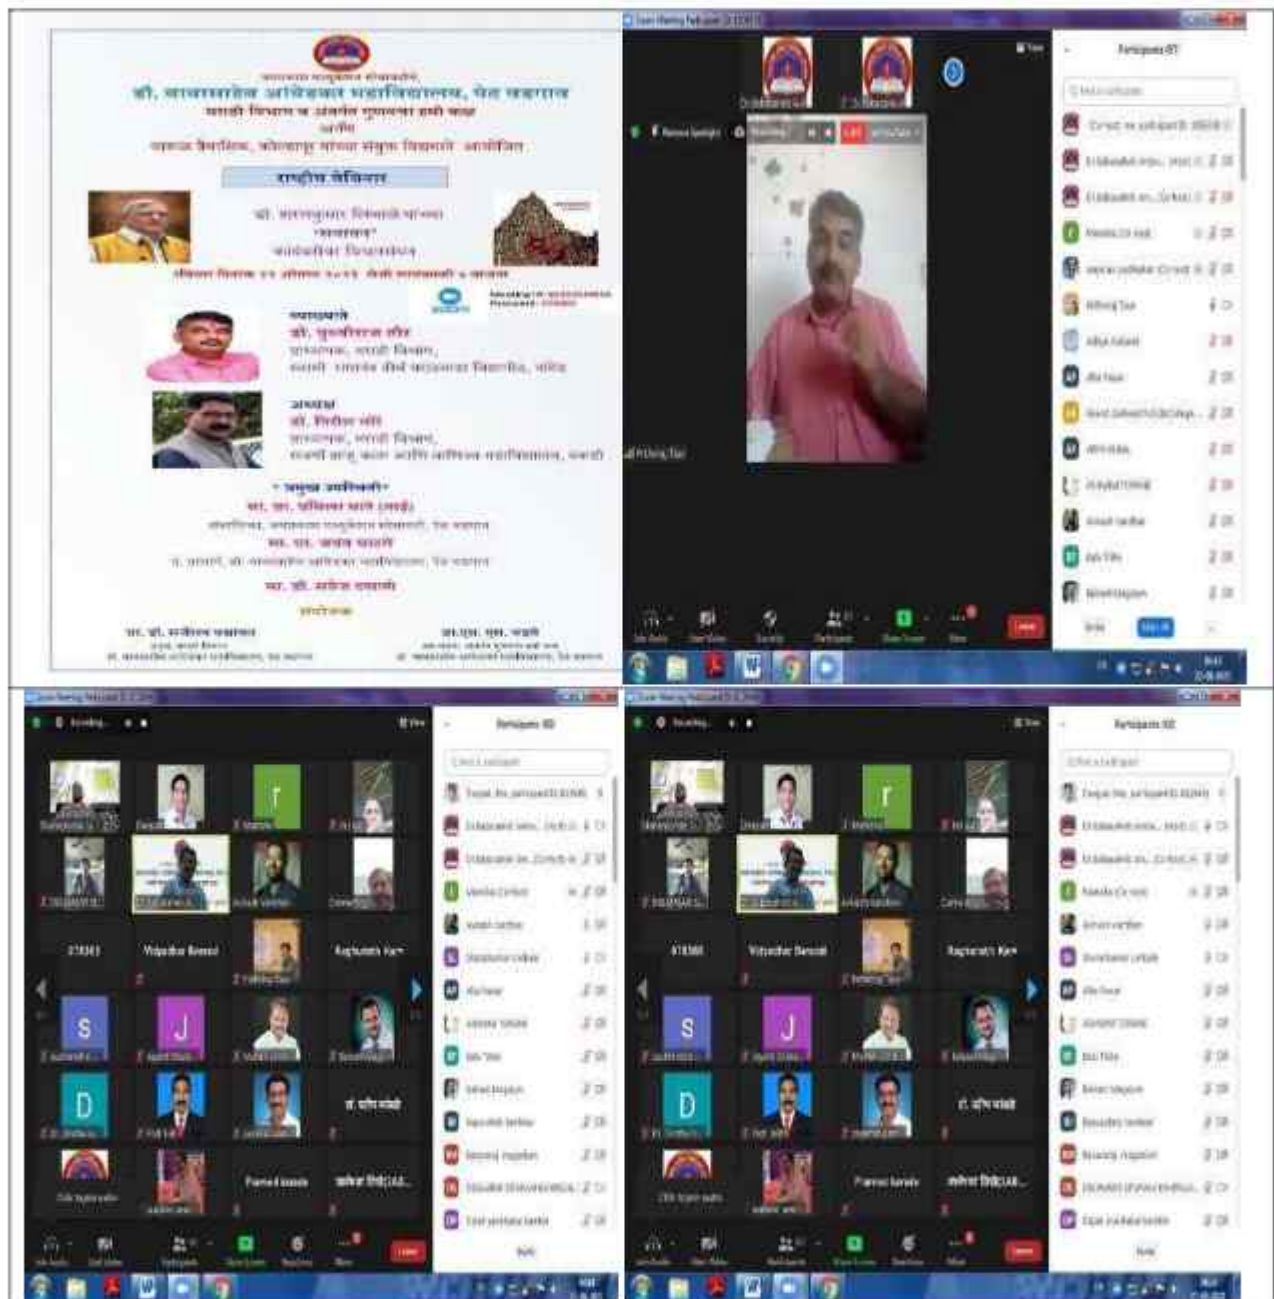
डॉ. बाबासाहेब आंबेडकर महाविद्यालय, पेठ वडगाव
मराठी विभाग व अंतर्गत गुणवत्ता हमी कक्ष
आणि
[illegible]
राष्ट्रीय वेबिनार
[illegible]
व्याख्याते
डॉ. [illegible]
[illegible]
अध्यक्ष
डॉ. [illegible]
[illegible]
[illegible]

Participants (87)
Leave

Participants (80)
STRANGE
Vidyadhar Bansod
Raghunath Kare
S
J
D
Pramod Sarode
Leave

Participants (80)
STRANGE
Vidyadhar Bansod
Raghunath Kare
S
J
D
Pramod Sarode
Leave